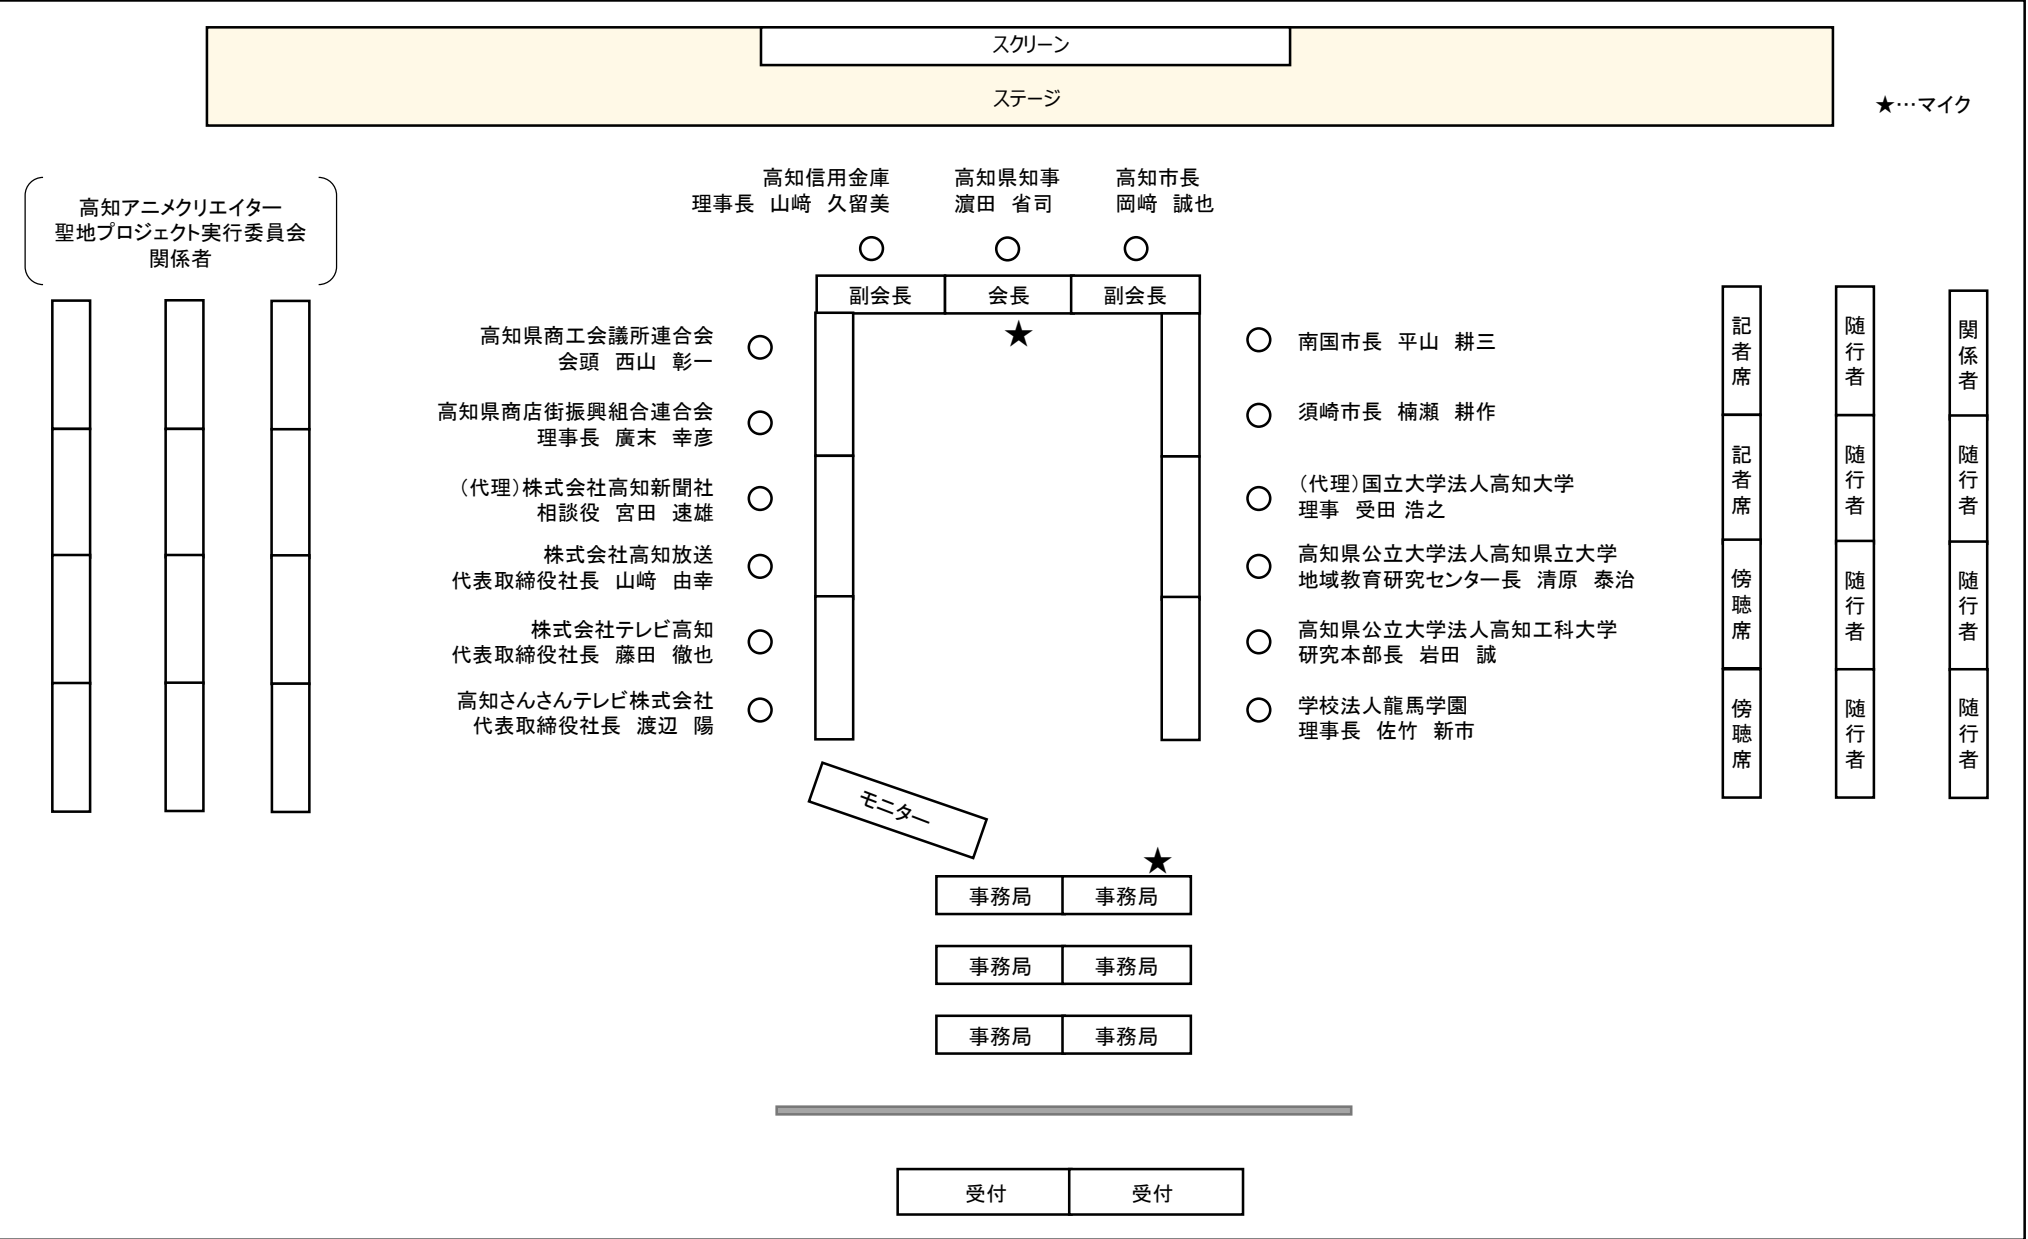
スクリーン

ステージ

★…マイク

高知アニメクリエイター
聖地プロジェクト実行委員会
関係者

高知信用金庫
理事長 山﨑 久留美

高知県知事
濵田 省司

高知市長
岡﨑 誠也

副会長 | 会長 | 副会長

★

高知県商工会議所連合会
会頭 西山 彰一

高知県商店街振興組合連合会
理事長 廣末 幸彦

(代理)株式会社高知新聞社
相談役 宮田 速雄

株式会社高知放送
代表取締役社長 山﨑 由幸

株式会社テレビ高知
代表取締役社長 藤田 徹也

高知さんさんテレビ株式会社
代表取締役社長 渡辺 陽

南国市長 平山 耕三

須崎市長 楠瀬 耕作

(代理)国立大学法人高知大学
理事 受田 浩之

高知県公立大学法人高知県立大学
地域教育研究センター長 清原 泰治

高知県公立大学法人高知工科大学
研究本部長 岩田 誠

学校法人龍馬学園
理事長 佐竹 新市

記者席
記者席
傍聴席
傍聴席

随行者
随行者
随行者
随行者

関係者
随行者
随行者
随行者

モニター

★

事務局 | 事務局
事務局 | 事務局
事務局 | 事務局

受付 | 受付